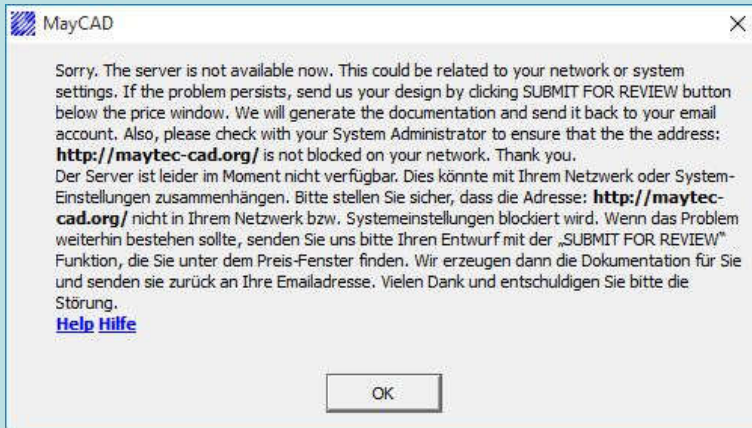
MayCAD

×

Sorry. The server is not available now. This could be related to your network or system settings. If the problem persists, send us your design by clicking SUBMIT FOR REVIEW button below the price window. We will generate the documentation and send it back to your email account. Also, please check with your System Administrator to ensure that the the address: **http://maytec-cad.org/** is not blocked on your network. Thank you.
Der Server ist leider im Moment nicht verfügbar. Dies könnte mit Ihrem Netzwerk oder System-Einstellungen zusammenhängen. Bitte stellen Sie sicher, dass die Adresse: **http://maytec-cad.org/** nicht in Ihrem Netzwerk bzw. Systemeinstellungen blockiert wird. Wenn das Problem weiterhin bestehen sollte, senden Sie uns bitte Ihren Entwurf mit der „SUBMIT FOR REVIEW" Funktion, die Sie unter dem Preis-Fenster finden. Wir erzeugen dann die Dokumentation für Sie und senden sie zurück an Ihre Emailadresse. Vielen Dank und entschuldigen Sie bitte die Störung.
Help Hilfe

OK